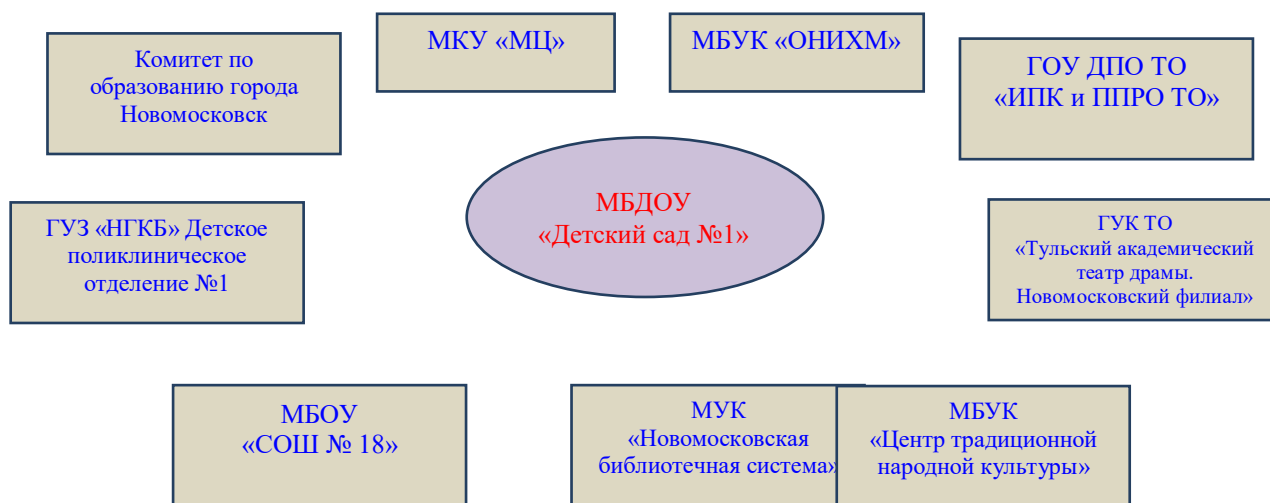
МКУ «МЦ»

МБУК «ОНИХМ»

Комитет по образованию города Новомосковск

ГОУ ДПО ТО «ИПК и ППРО ТО»

МБДОУ «Детский сад №1»

ГУЗ «НГКБ» Детское поликлиническое отделение №1

ГУК ТО «Тульский академический театр драмы. Новомосковский филиал»

МБОУ «СОШ № 18»

МУК «Новомосковская библиотечная система»

МБУК «Центр традиционной народной культуры»